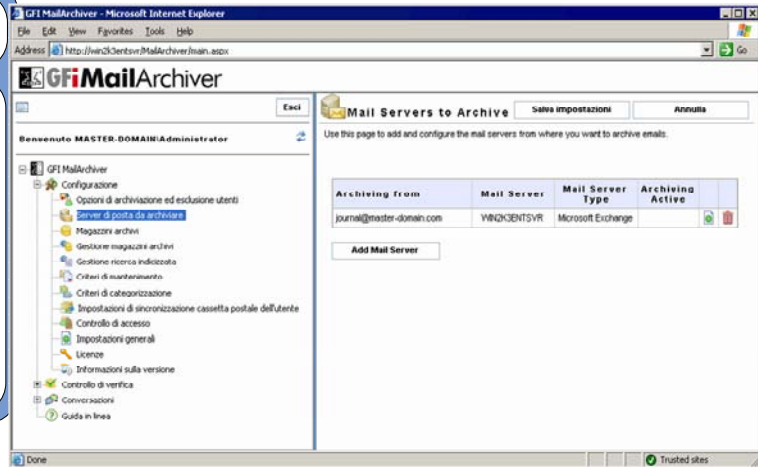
GFI MailArchiver - Microsoft Internet Explorer

File Edit View Favorites Tools Help

Address http://win2k3entsvr/MailArchiver/main.aspx Go

GFiMailArchiver

Esci

Benvenuto MASTER-DOMAIN\Administrator

GFI MailArchiver
Configurazione
Opzioni di archiviazione ed esclusione utenti
Server di posta da archiviare
Magazzini archivi
Gestione magazzini archivi
Gestione ricerca indicizzata
Criteri di mantenimento
Criteri di categorizzazione
Impostazioni di sincronizzazione cassetta postale dell'utente
Controllo di accesso
Impostazioni generali
Licenze
Informazioni sulla versione
Controllo di verifica
Conversazioni
Guida in linea

Mail Servers to Archive

Salva impostazioni

Annulla

Use this page to add and configure the mail servers from where you want to archive emails.

| Archiving from | Mail Server | Mail Server Type | Archiving Active |
|---|---|---|---|
| journal@master-domain.com | WIN2K3ENTSVR | Microsoft Exchange | |

Add Mail Server

Done

Trusted sites